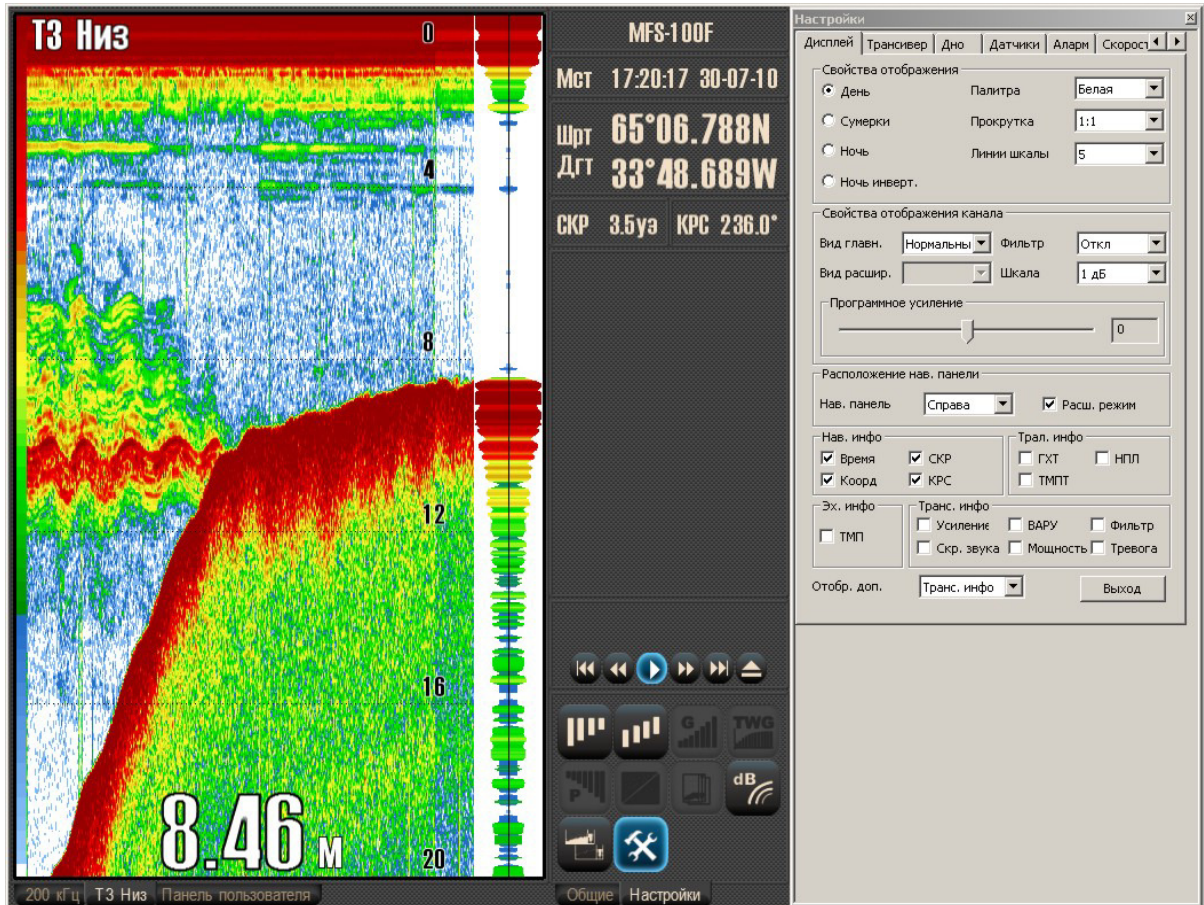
Т3 Низ
0
4
8
12
16
20
8.46 м

MFS-100F
Мст 17:20:17 30-07-10
Шрт 65°06.788N
Дгт 33°48.689W
СКР 3.5уз КРС 236.0°

G
TWG
P
dB

200 кГц Т3 Низ Панель пользователя
Общие Настройки

Настройки
Дисплей Трансивер Дно Датчики Алрм Скорост

Свойства отображения
День
Сумерки
Ночь
Ночь инверт.
Палитра Белая
Прокрутка 1:1
Линии шкалы 5

Свойства отображения канала
Вид главн. Нормальны
Вид расшир.
Фильтр Откл
Шкала 1 дБ
Програмное усиление
0

Расположение нав. панели
Нав. панель Справа
Расш. режим

Нав. инфо
Время
Коорд
СКР
КРС

Трал. инфо
ГХТ
НПЛ
ТМПТ

Эх. инфо
ТМП

Транс. инфо
Усиление
ВАРУ
Фильтр
Скр. звука
Мощность
Тревога

Отобр. доп. Транс. инфо
Выход